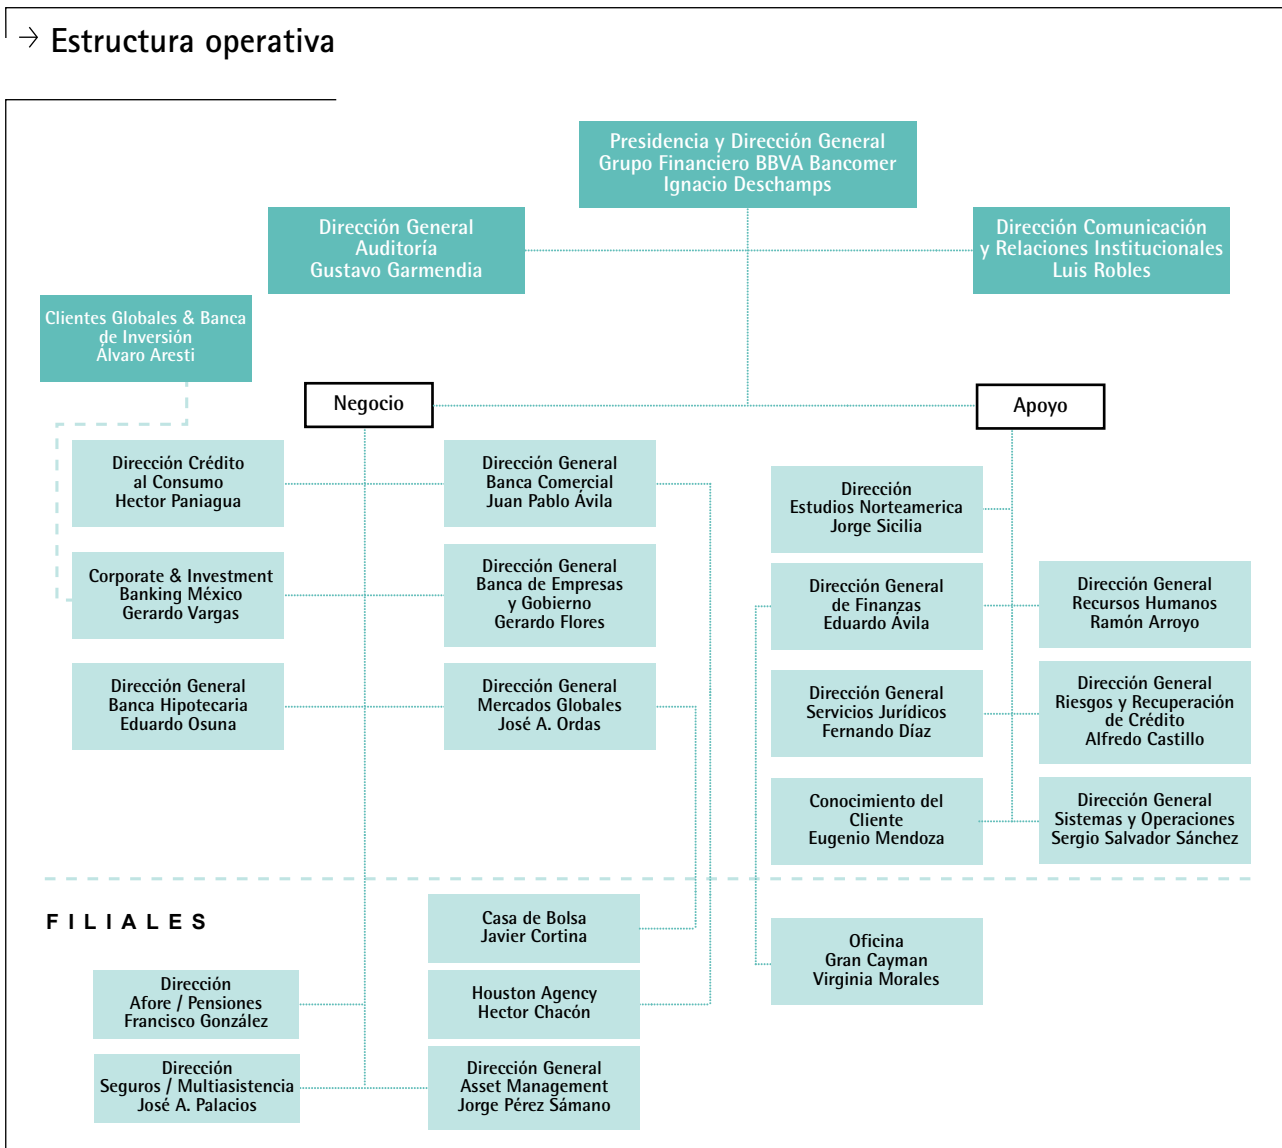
→ Estructura operativa

Presidencia y Dirección General
Grupo Financiero BBVA Bancomer
Ignacio Deschamps

Dirección General
Auditoría
Gustavo Garmendia

Dirección Comunicación
y Relaciones Institucionales
Luis Robles

Clientes Globales & Banca
de Inversión
Álvaro Aresti

Negocio

Apoyo

Dirección Crédito
al Consumo
Hector Paniagua

Dirección General
Banca Comercial
Juan Pablo Ávila

Corporate & Investment
Banking México
Gerardo Vargas

Dirección General
Banca de Empresas
y Gobierno
Gerardo Flores

Dirección General
Banca Hipotecaria
Eduardo Osuna

Dirección General
Mercados Globales
José A. Ordas

Dirección
Estudios Norteamerica
Jorge Sicilia

Dirección General
de Finanzas
Eduardo Ávila

Dirección General
Recursos Humanos
Ramón Arroyo

Dirección General
Servicios Jurídicos
Fernando Díaz

Dirección General
Riesgos y Recuperación
de Crédito
Alfredo Castillo

Conocimiento del
Cliente
Eugenio Mendoza

Dirección General
Sistemas y Operaciones
Sergio Salvador Sánchez

FILIALES

Casa de Bolsa
Javier Cortina

Oficina
Gran Cayman
Virginia Morales

Dirección
Afore / Pensiones
Francisco González

Houston Agency
Hector Chacón

Dirección
Seguros / Multiasistencia
José A. Palacios

Dirección General
Asset Management
Jorge Pérez Sámano